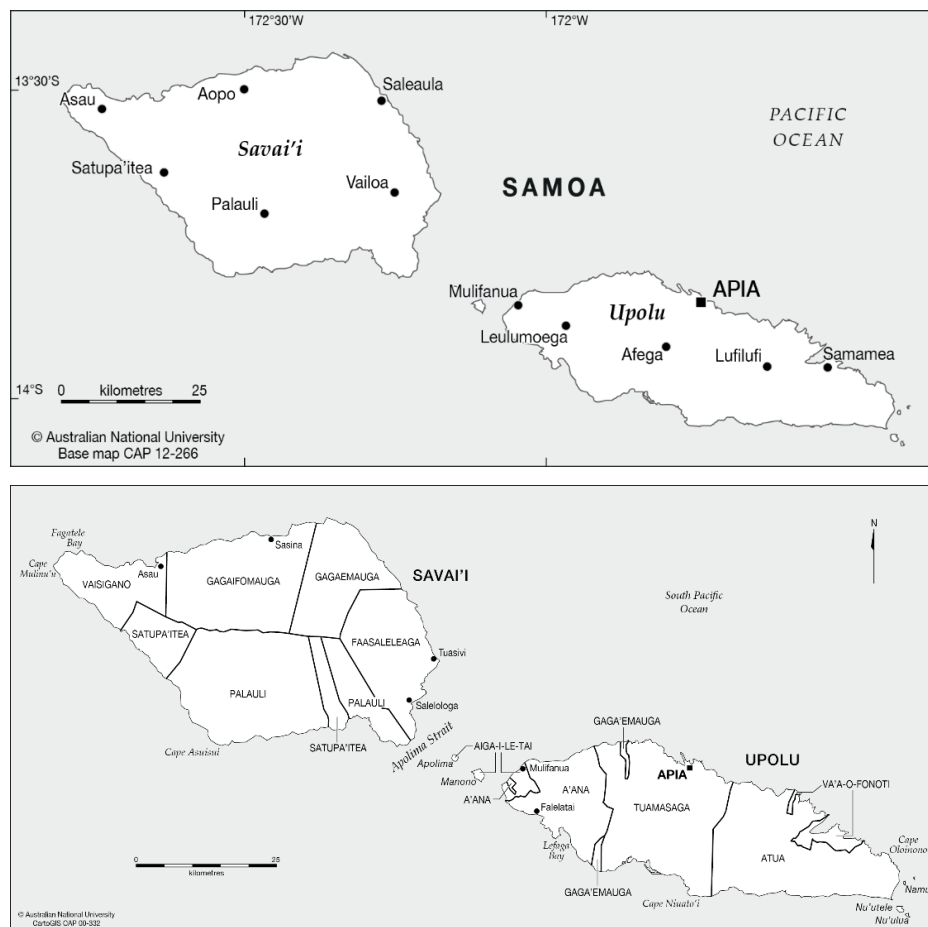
172°30'W
172°W
13°30'S
Asau
Aopo
Saleaula
PACIFIC OCEAN
Savai'i
Satupa'itea
Vailoa
Palauli
SAMOA
Mulifanua
APIA
Upolu
Leulumoega
Afega
Lufilufi
Samamea
14°S
0 kilometres 25
© Australian National University
Base map CAP 12-266

N
Fagatele Bay
Cape Mulinu'u
Sasina
VAISIGANO
Asau
GAGAIFOMAUGA
GAGAEMAUGA
SAVAI'I
SATUPA'ITEA
FAASALELEAGA
South Pacific Ocean
Tuasivi
PALAULI
PALAULI
Salelologa
Cape Asuisui
SATUPA'ITEA
Apolima Strait
Apolima
AIGA-I-LE-TAI
GAGA'EMAUGA
APIA
UPOLU
Manono
Mulifanua
A'ANA
VA'A-O-FONOTI
A'ANA
Falelatai
TUAMASAGA
Cape Olomono
Lefaga Bay
ATUA
0 25
kilometres
GAGA'EMAUGA
Cape Niuato'i
Namu
Nu'utele
Nu'ulua
© Australian National University
CartoGIS CAP 09-332